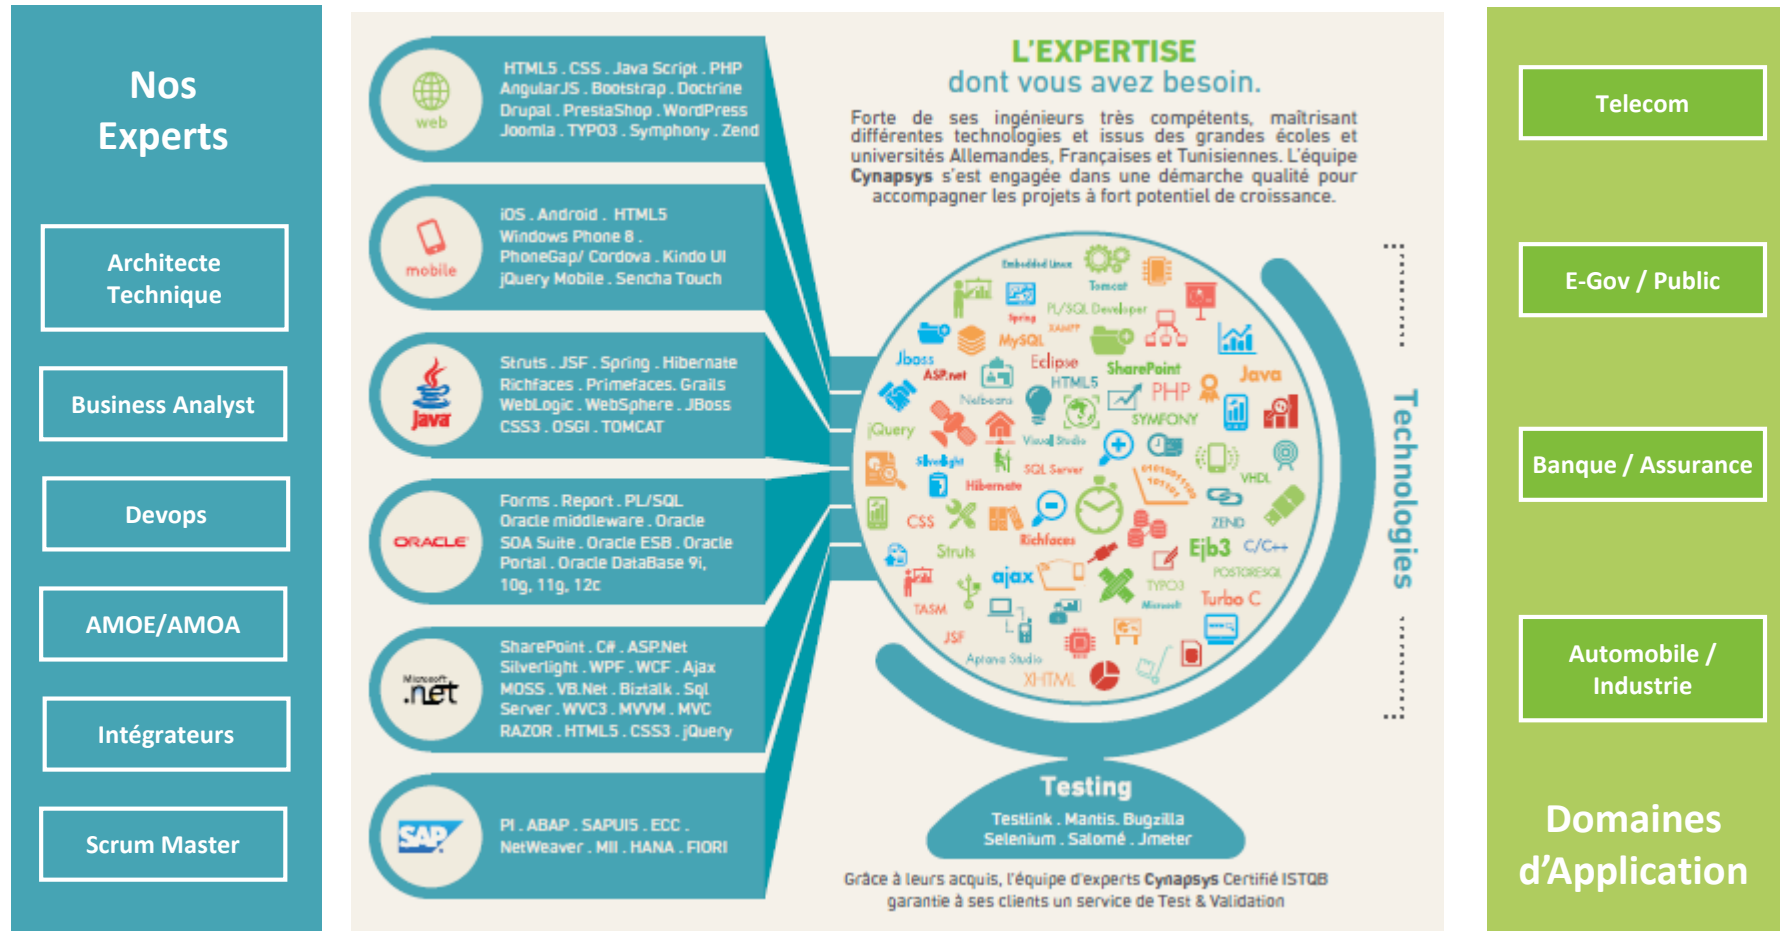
Nos Experts

Architecte Technique

Business Analyst

Devops

AMOE/AMOA

Intégrateurs

Scrum Master

web

HTML5 . CSS . Java Script . PHP AngularJS . Bootstrap . Doctrine Drupal . PrestaShop . WordPress Joomla . TYPO3 . Symphony . Zend

mobile

iOS . Android . HTML5 Windows Phone 8 . PhoneGap/ Cordova . Kindo UI jQuery Mobile . Sencha Touch

Java

Struts . JSF . Spring . Hibernate Richfaces . Primefaces. Grails WebLogic . WebSphere . JBoss CSS3 . OSGI . TOMCAT

ORACLE

Forms . Report . PL/SQL Oracle middleware . Oracle SOA Suite . Oracle ESB . Oracle Portal . Oracle DataBase 9i, 10g, 11g, 12c

Microsoft .net

SharePoint . C# . ASP.Net Silverlight . WPF . WCF . Ajax MOSS . VB.Net . Biztalk . Sql Server . WVC3 . MVVM . MVC RAZOR . HTML5 . CSS3 . jQuery

SAP

PI . ABAP . SAPUI5 . ECC . NetWeaver . MII . HANA . FIORI

L'EXPERTISE
dont vous avez besoin.

Forte de ses ingénieurs très compétents, maîtrisant différentes technologies et issus des grandes écoles et universités Allemandes, Françaises et Tunisiennes. L'équipe Cynapsys s'est engagée dans une démarche qualité pour accompagner les projets à fort potentiel de croissance.

Embedded Linux Tomcat PL/SQL Developer Spring XAMPP MySQL Jboss ASP.net Eclipse SharePoint Java HTML5 PHP Netbeans SYMFONY jQuery Visual Studio Silverlight SQL Server Hibernate VHDL CSS ZEND Richfaces Ejb3 C/C++ Struts POSTGRESQL ajax TYPO3 Microsoft Turbo C TASM JSF Aptana Studio XHTML

Technologies

Testing
Testlink . Mantis. Bugzilla Selenium . Salomé . Jmeter

Grâce à leurs acquis, l'équipe d'experts Cynapsys Certifié ISTQB garantie à ses clients un service de Test & Validation

Telecom

E-Gov / Public

Banque / Assurance

Automobile / Industrie

Domaines d'Application